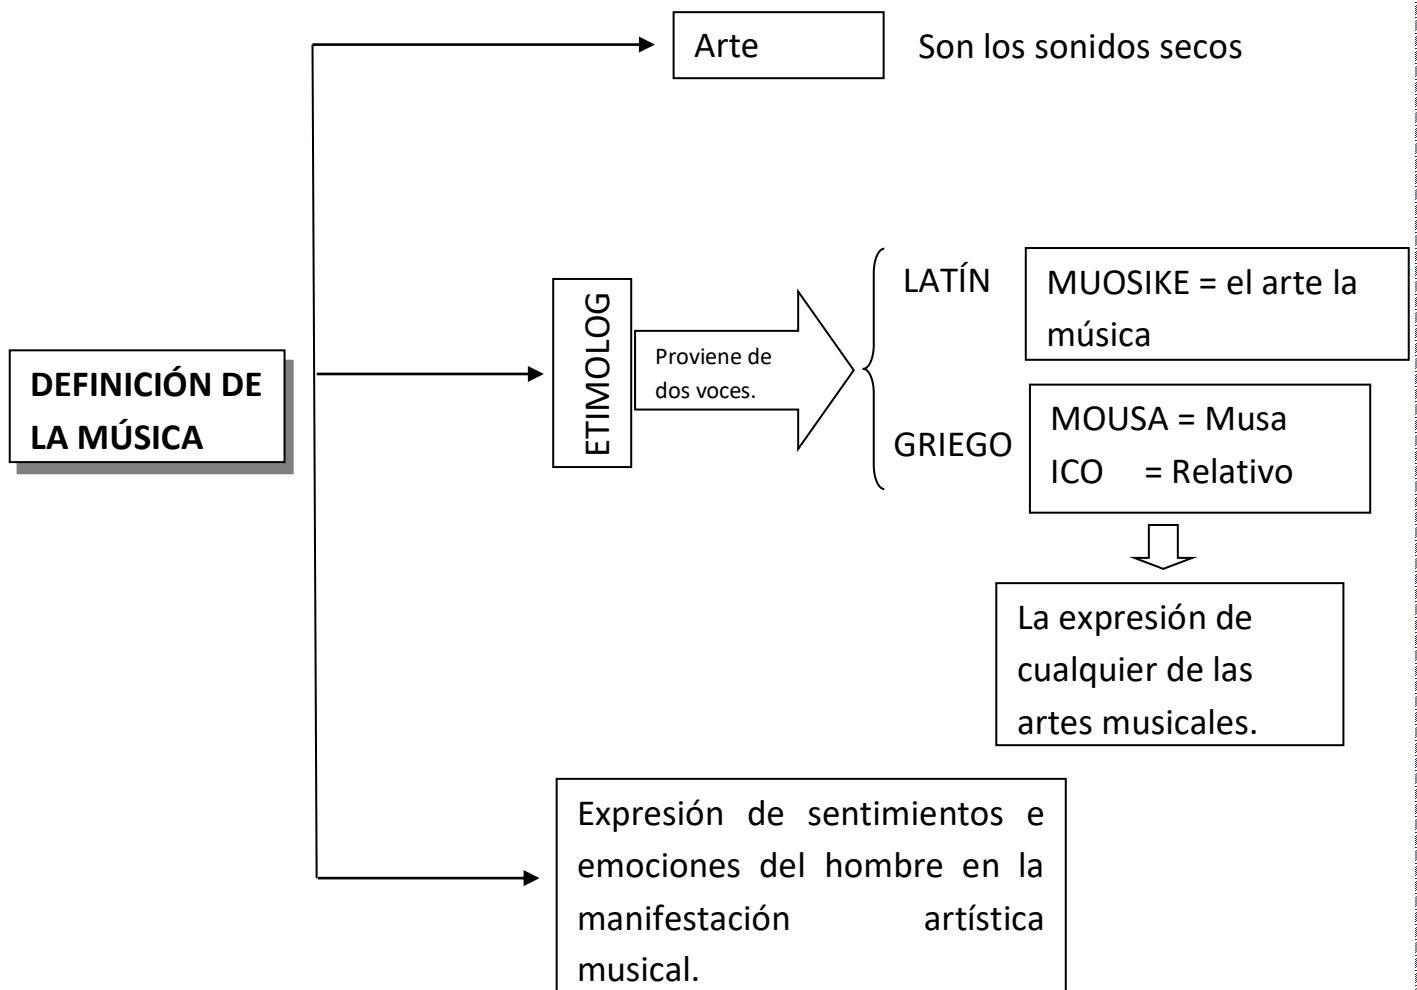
DEFINICIÓN DE LA MÚSICA

Arte

Son los sonidos secos

ETIMOLOG

Proviene de dos voces.

LATÍN

MUOSIKE = el arte la música

GRIEGO

MOUSA = Musa
ICO = Relativo

La expresión de cualquier de las artes musicales.

Expresión de sentimientos e emociones del hombre en la manifestación artística musical.